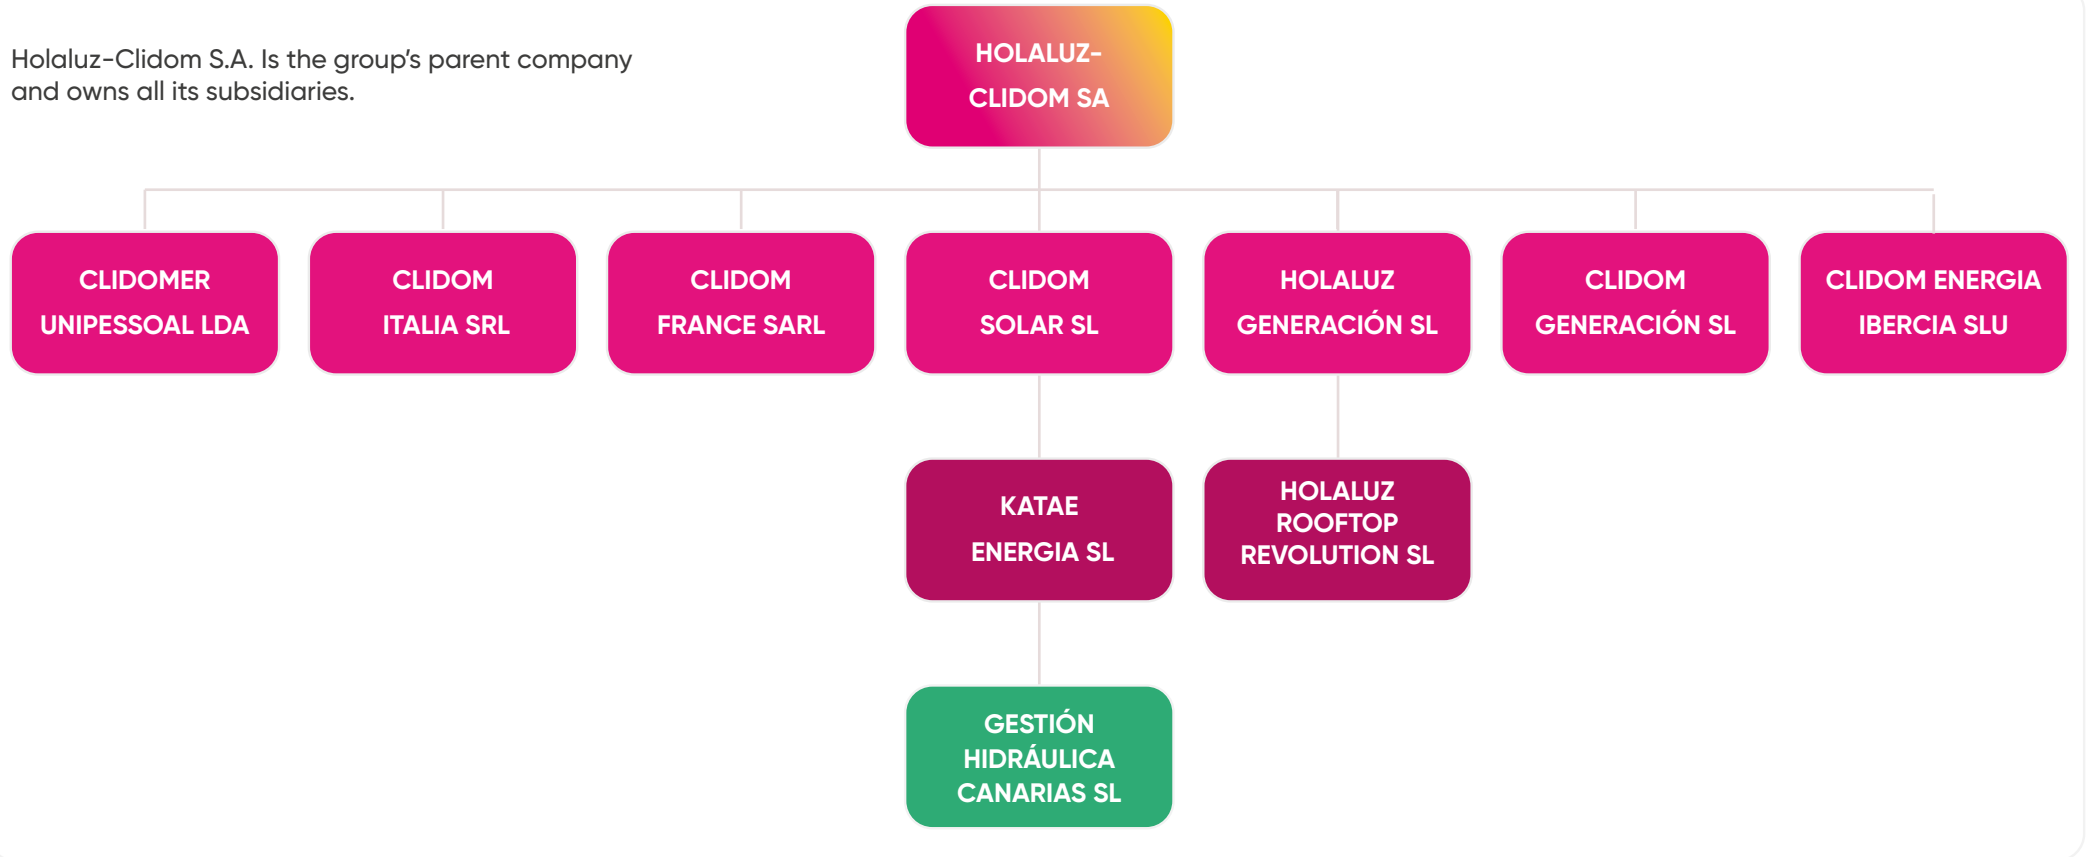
Holaluz-Clidom S.A. Is the group's parent company and owns all its subsidiaries.

HOLALUZ-CLIDOM SA

CLIDOMER UNIPESSOAL LDA

CLIDOM ITALIA SRL

CLIDOM FRANCE SARL

CLIDOM SOLAR SL

HOLALUZ GENERACIÓN SL

CLIDOM GENERACIÓN SL

CLIDOM ENERGIA IBERCIA SLU

KATAE ENERGIA SL

HOLALUZ ROOFTOP REVOLUTION SL

GESTIÓN HIDRÁULICA CANARIAS SL